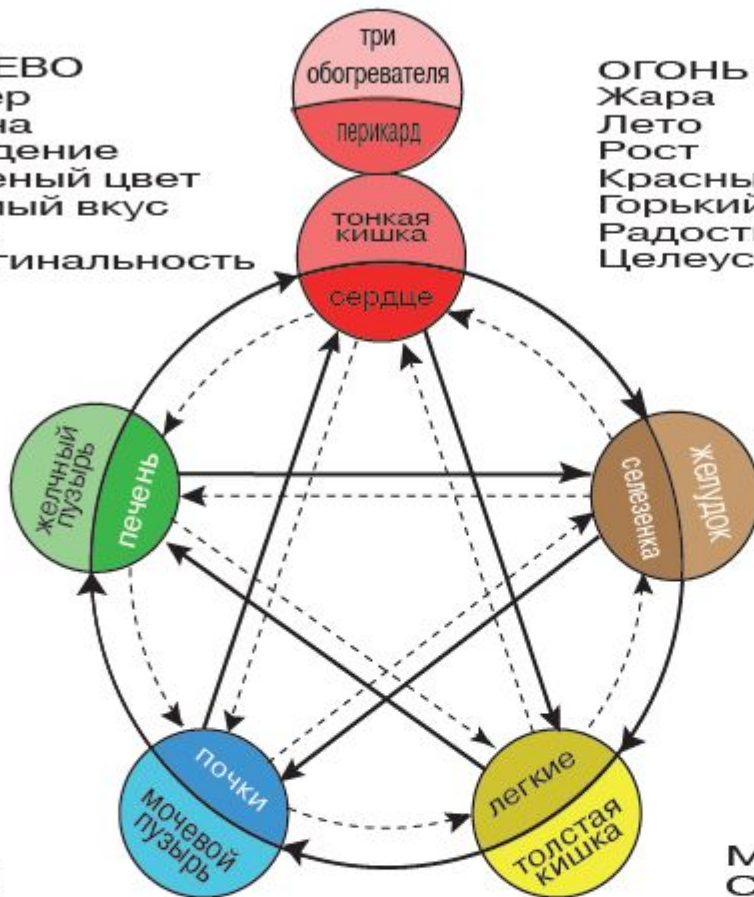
ЕВО
ер
на
дение
еный цвет
ный вкус

тинальность

три
обогревателя
перикард

ОГОНЬ
Жара
Лето
Рост
Красны
Горький
Радость
Целеус

тонкая
кишка
сердце

желчный
пузырь
печень

селезенка
желудок

почки
мочевой
пузырь

легкие
толстая
кишка

М
С